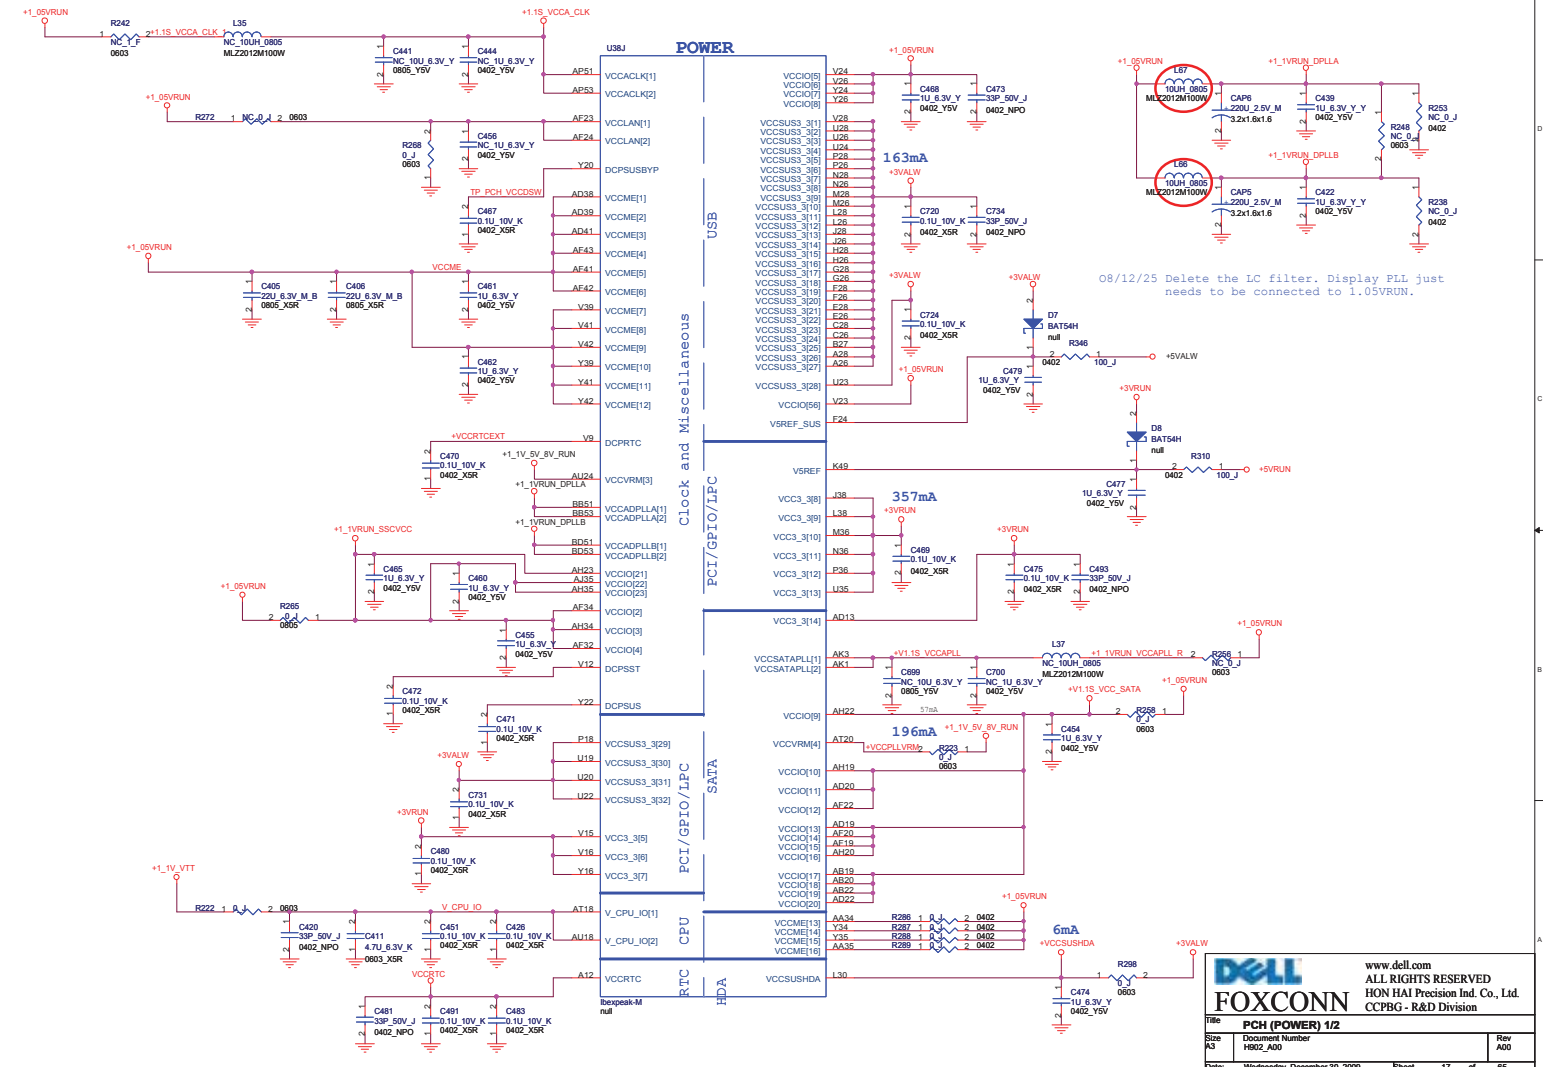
+1_05VRUN
R242
NC_1_F
0603
+1.1S_VCCA_CLK
L35
NC_10UH_0805
MLZ2012M100W
+1.1S_VCCA_CLK
C441
NC_10U_6.3V_Y
0805_Y5V
C444
NC_1U_6.3V_Y
0402_Y5V
U38J
POWER
AP51 VCCACLK[1]
AP53 VCCACLK[2]
+1_05VRUN
R272 NC_0_J 0603
AF23 VCCLAN[1]
AF24 VCCLAN[2]
R268
0_J
0603
C456
NC_1U_6.3V_Y
0402_Y5V
Y20 DCPSUSBYP
TP_PCH_VCCDSW
AD38 VCCME[1]
AD39 VCCME[2]
AD41 VCCME[3]
AF43 VCCME[4]
AF41 VCCME[5]
AF42 VCCME[6]
V39 VCCME[7]
V41 VCCME[8]
V42 VCCME[9]
Y39 VCCME[10]
Y41 VCCME[11]
Y42 VCCME[12]
C467
0.1U_10V_K
0402_X5R
+1_05VRUN
VCCME
C405
22U_6.3V_M_B
0805_X5R
C406
22U_6.3V_M_B
0805_X5R
C461
1U_6.3V_Y
0402_Y5V
C462
1U_6.3V_Y
0402_Y5V
+VCCRTCEXT
V9 DCPRTC
C470
0.1U_10V_K
0402_X5R
+1_1V_5V_8V_RUN
AU24 VCCVRM[3]
+1_1VRUN_DPLLA
BB51 VCCADPLLA[1]
BB53 VCCADPLLA[2]
+1_1VRUN_DPLLB
BD51 VCCADPLLB[1]
BD53 VCCADPLLB[2]
+1_1VRUN_SSCVCC
C465
1U_6.3V_Y
0402_Y5V
C460
1U_6.3V_Y
0402_Y5V
AH23 VCCIO[21]
AJ35 VCCIO[22]
AH35 VCCIO[23]
+1_05VRUN
R265
0_J
0805
AF34 VCCIO[2]
AH34 VCCIO[3]
AF32 VCCIO[4]
C455
1U_6.3V_Y
0402_Y5V
V12 DCPSST
C472
0.1U_10V_K
0402_X5R
Y22 DCPSUS
C471
0.1U_10V_K
0402_X5R
+3VALW
P18 VCCSUS3_3[29]
U19 VCCSUS3_3[30]
U20 VCCSUS3_3[31]
U22 VCCSUS3_3[32]
C731
0.1U_10V_K
0402_X5R
+3VRUN
V15 VCC3_3[5]
V16 VCC3_3[6]
Y16 VCC3_3[7]
C480
0.1U_10V_K
0402_X5R
+1_1V_VTT
R222 0_J 0603
V_CPU_IO
AT18 V_CPU_IO[1]
AU18 V_CPU_IO[2]
C420
33P_50V_J
0402_NPO
C411
4.7U_6.3V_K
0603_X5R
C451
0.1U_10V_K
0402_X5R
C426
0.1U_10V_K
0402_X5R
VCCRTC
A12 VCCRTC
C481
33P_50V_J
0402_NPO
C491
0.1U_10V_K
0402_X5R
C483
0.1U_10V_K
0402_X5R
Ibexpeak-M
null
Clock and Miscellaneous
USB
PCI/GPIO/LPC
PCI/GPIO/LPC
SATA
CPU
RTC
HDA
V24 VCCIO[5]
V26 VCCIO[6]
Y24 VCCIO[7]
Y26 VCCIO[8]
+1_05VRUN
C468
1U_6.3V_Y
0402_Y5V
C473
33P_50V_J
0402_NPO
V28 VCCSUS3_3[1]
U28 VCCSUS3_3[2]
U26 VCCSUS3_3[3]
U24 VCCSUS3_3[4]
P28 VCCSUS3_3[5]
P26 VCCSUS3_3[6]
N28 VCCSUS3_3[7]
N26 VCCSUS3_3[8]
M28 VCCSUS3_3[9]
M26 VCCSUS3_3[10]
L28 VCCSUS3_3[11]
L26 VCCSUS3_3[12]
J28 VCCSUS3_3[13]
J26 VCCSUS3_3[14]
H28 VCCSUS3_3[15]
H26 VCCSUS3_3[16]
G28 VCCSUS3_3[17]
G26 VCCSUS3_3[18]
F28 VCCSUS3_3[19]
F26 VCCSUS3_3[20]
E28 VCCSUS3_3[21]
E26 VCCSUS3_3[22]
C28 VCCSUS3_3[23]
C26 VCCSUS3_3[24]
B27 VCCSUS3_3[25]
A28 VCCSUS3_3[26]
A26 VCCSUS3_3[27]
U23 VCCSUS3_3[28]
V23 VCCIO[56]
F24 V5REF_SUS
163mA
+3VALW
C720
0.1U_10V_K
0402_X5R
C734
33P_50V_J
0402_NPO
+3VALW
C724
0.1U_10V_K
0402_X5R
+1_05VRUN
+3VALW
D7
BAT54H
null
R346
100_J
0402
+5VALW
C479
1U_6.3V_Y
0402_Y5V
+3VRUN
D8
BAT54H
null
R310
100_J
0402
+5VRUN
C477
1U_6.3V_Y
0402_Y5V
K49 V5REF
J38 VCC3_3[8]
L38 VCC3_3[9]
M36 VCC3_3[10]
N36 VCC3_3[11]
P36 VCC3_3[12]
U35 VCC3_3[13]
357mA
+3VRUN
C469
0.1U_10V_K
0402_X5R
+3VRUN
C475
0.1U_10V_K
0402_X5R
C493
33P_50V_J
0402_NPO
AD13 VCC3_3[14]
AK3 VCCSATAPLL[1]
AK1 VCCSATAPLL[2]
+V1.1S_VCCAPLL
L37
NC_10UH_0805
MLZ2012M100W
+1_1VRUN_VCCAPLL_R
R256
NC_0_J
0603
+1_05VRUN
C699
NC_10U_6.3V_Y
0805_Y5V
C700
NC_1U_6.3V_Y
0402_Y5V
+V1.1S_VCC_SATA
+1_05VRUN
AH22 VCCIO[9]
57mA
R258
0_J
0603
C454
1U_6.3V_Y
0402_Y5V
196mA
+1_1V_5V_8V_RUN
AT20 VCCVRM[4]
+VCCPLLVRM
R223
0_J
0603
AH19 VCCIO[10]
AD20 VCCIO[11]
AF22 VCCIO[12]
AD19 VCCIO[13]
AF20 VCCIO[14]
AF19 VCCIO[15]
AH20 VCCIO[16]
AB19 VCCIO[17]
AB20 VCCIO[18]
AB22 VCCIO[19]
AD22 VCCIO[20]
+1_05VRUN
AA34 VCCME[13]
Y34 VCCME[14]
Y35 VCCME[15]
AA35 VCCME[16]
R286 0_J 0402
R287 0_J 0402
R288 0_J 0402
R289 0_J 0402
6mA
+VCCSUSHDA
L30 VCCSUSHDA
R298
0_J
0603
+3VALW
C474
1U_6.3V_Y
0402_Y5V
+1_05VRUN
L67
10UH_0805
MLZ2012M100W
+1_1VRUN_DPLLA
CAP6
220U_2.5V_M
3.2x1.6x1.6
C439
1U_6.3V_Y_Y
0402_Y5V
R253
NC_0_J
0402
R248
NC_0_J
0603
+1_1VRUN_DPLLB
L66
10UH_0805
MLZ2012M100W
CAP5
220U_2.5V_M
3.2x1.6x1.6
C422
1U_6.3V_Y_Y
0402_Y5V
R238
NC_0_J
0402
08/12/25 Delete the LC filter. Display PLL just needs to be connected to 1.05VRUN.
DELL
FOXCONN
www.dell.com
ALL RIGHTS RESERVED
HON HAI Precision Ind. Co., Ltd.
CCPBG - R&D Division
Title
PCH (POWER) 1/2
Size
A3
Document Number
H902_A00
Rev
A00